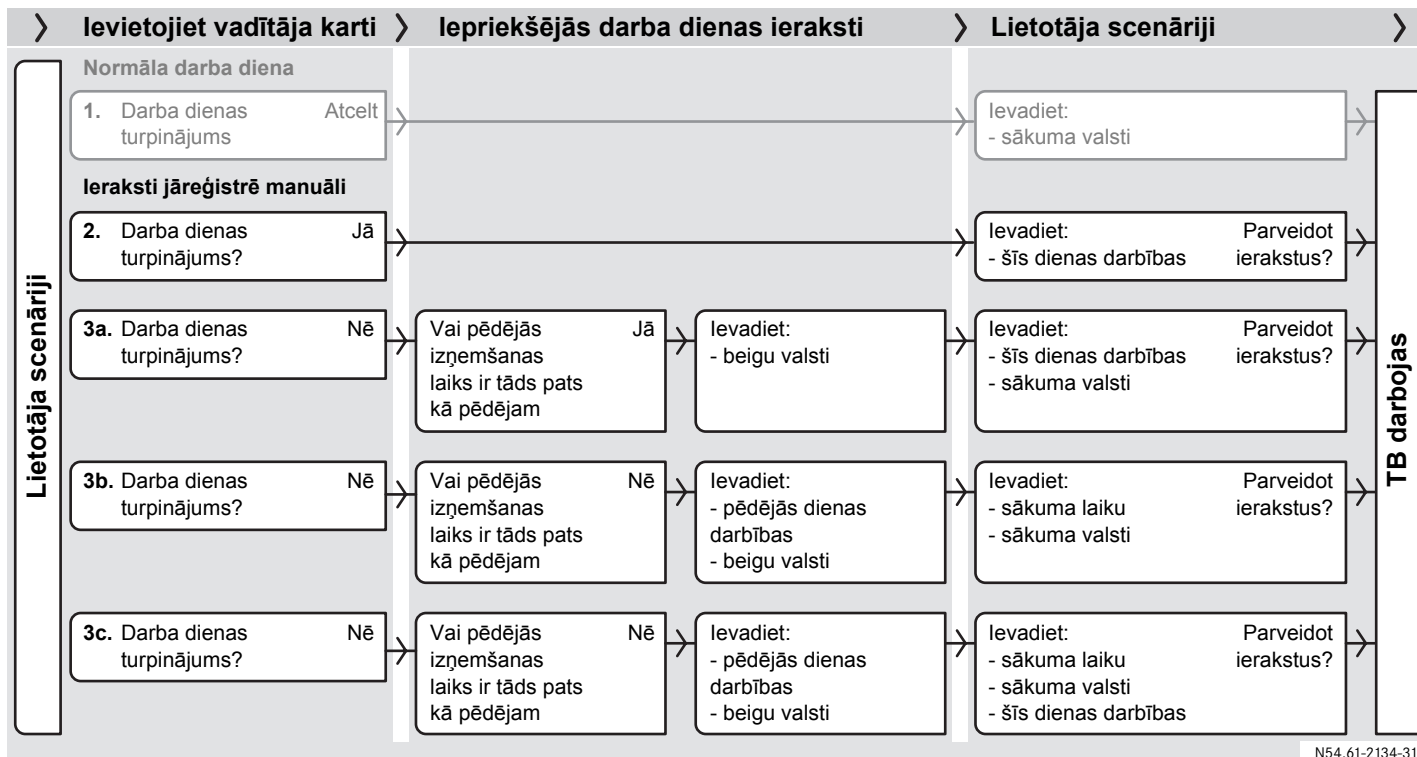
Ievietojiet vadītāja karti

Iepriekšējās darba dienas ieraksti

Lietotāja scenāriji

Lietotāja scenāriji

Normāla darba diena

1. Darba dienas turpinājums Atcelt

Ievadiet:
- sākuma valsti

Ieraksti jāreģistrē manuāli

2. Darba dienas turpinājums? Jā

Ievadiet:
- šīs dienas darbības
Parveidot ierakstus?

3a. Darba dienas turpinājums? Nē

Vai pēdējās izņemšanas laiks ir tāds pats kā pēdējam Jā

Ievadiet:
- beigu valsti

Ievadiet:
- šīs dienas darbības
- sākuma valsti
Parveidot ierakstus?

3b. Darba dienas turpinājums? Nē

Vai pēdējās izņemšanas laiks ir tāds pats kā pēdējam Nē

Ievadiet:
- pēdējās dienas darbības
- beigu valsti

Ievadiet:
- sākuma laiku
- sākuma valsti
Parveidot ierakstus?

3c. Darba dienas turpinājums? Nē

Vai pēdējās izņemšanas laiks ir tāds pats kā pēdējam Nē

Ievadiet:
- pēdējās dienas darbības
- beigu valsti

Ievadiet:
- sākuma laiku
- sākuma valsti
- šīs dienas darbības
Parveidot ierakstus?

TB darbojas

N54.61-2134-31